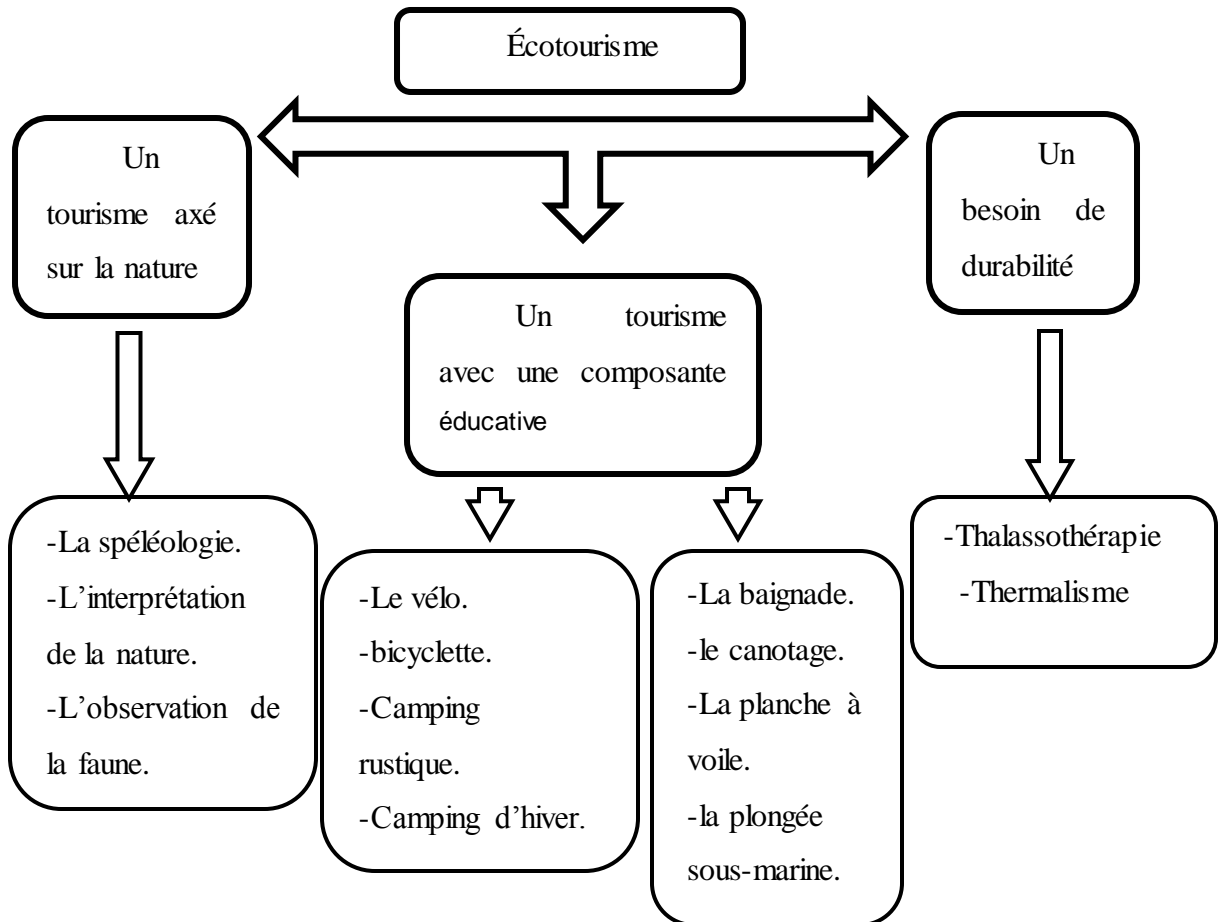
Écotourisme

Un tourisme axé sur la nature

Un tourisme avec une composante éducative

Un besoin de durabilité

-La spéléologie.
-L'interprétation de la nature.
-L'observation de la faune.

-Le vélo.
-bicyclette.
-Camping rustique.
-Camping d'hiver.

-La baignade.
-le canotage.
-La planche à voile.
-la plongée sous-marine.

-Thalassothérapie
-Thermalisme